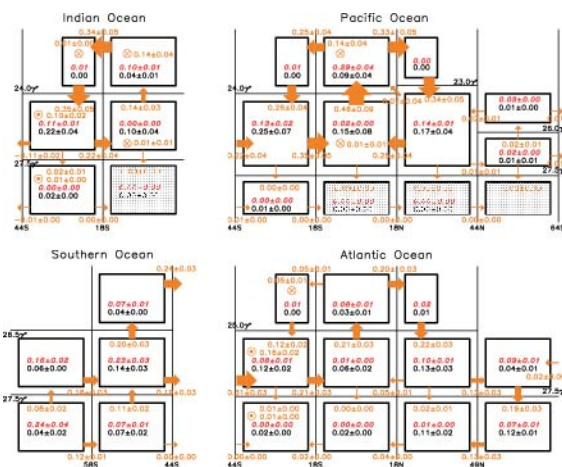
Indian Ocean

0.34±0.05
0.01±0.00
0.14±0.04
0.01
0.00
0.10±0.01
0.04±0.01
24.0γⁿ
0.35±0.05
0.10±0.02
0.11±0.01
0.22±0.04
0.14±0.03
0.00±0.00
0.10±0.04
0.01±0.01
27.5γⁿ
0.11±0.01
0.22±0.04
0.02±0.01
0.01±0.00
0.00±0.00
0.02±0.00
0.01±0.00
0.00±0.00
44S
18S

Pacific Ocean

0.25±0.04
0.14±0.04
0.33±0.05
0.01
0.00
0.29±0.04
0.09±0.04
0.00
0.00
23.0γⁿ
24.0γⁿ
0.26±0.04
0.46±0.09
0.34±0.05
0.13±0.02
0.25±0.07
0.02±0.00
0.15±0.08
0.14±0.01
0.17±0.04
0.03±0.01
0.01±0.00
26.0γⁿ
0.01±0.01
0.02±0.01
0.02±0.00
0.01±0.01
27.5γⁿ
0.35±0.05
0.25±0.04
0.02±0.04
0.00±0.00
0.00±0.00
0.01±0.00
0.01±0.00
0.00±0.00
0.00±0.00
44S
18S
18N
44N
64N

Southern Ocean

0.24±0.03
0.07±0.01
0.04±0.00
26.5γⁿ
0.20±0.03
0.16±0.02
0.06±0.00
0.23±0.03
0.14±0.03
27.5γⁿ
0.18±0.03
0.08±0.02
0.11±0.02
0.24±0.04
0.04±0.02
0.07±0.01
0.07±0.02
0.12±0.01
58S
44S

Atlantic Ocean

0.05±0.01
0.20±0.03
0.05±0.01
0.01
0.00
0.08±0.01
0.03±0.01
0.02
0.01
25.0γⁿ
0.12±0.02
0.16±0.02
0.08±0.01
0.12±0.02
0.21±0.03
0.01±0.00
0.06±0.02
0.22±0.03
0.10±0.01
0.13±0.03
0.03±0.01
0.04±0.01
0.02±0.01
27.5γⁿ
0.21±0.03
0.15±0.03
0.01±0.00
0.01±0.00
0.00±0.00
0.02±0.00
0.00±0.00
0.02±0.00
0.02±0.01
0.00±0.00
0.11±0.02
0.19±0.03
0.07±0.01
0.12±0.01
0.00±0.00
0.13±0.03
44S
18S
18N
48N